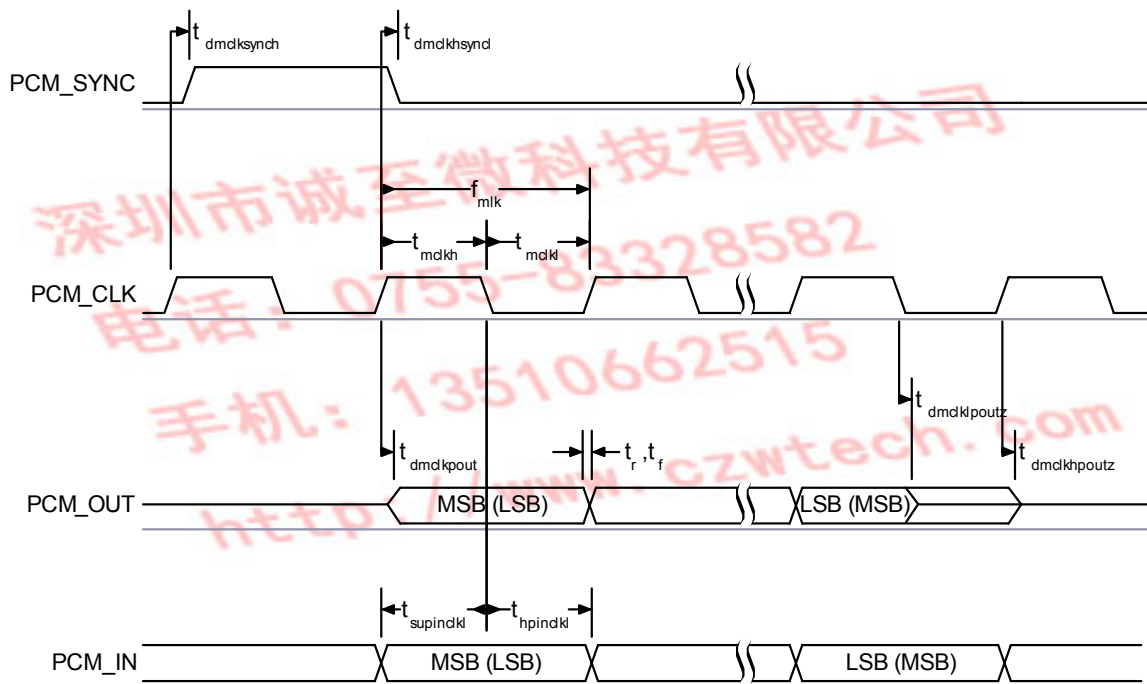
$t_{dmclksynch}$

$t_{dmclkhsyncl}$

PCM_SYNC

深圳市诚至微科技有限公司

$f_{mlk}$

$t_{mclkh}$ $t_{mclkl}$

电话：0755-83328582

PCM_CLK

手机：13510662515

$t_{dmclklpoutz}$

$t_{dmclkpout}$

$t_r, t_f$

http://www.czwtech.com

$t_{dmclkhpoutz}$

PCM_OUT

MSB (LSB)

LSB (MSB)

$t_{supinclkl}$ $t_{hpinclkl}$

PCM_IN

MSB (LSB)

LSB (MSB)